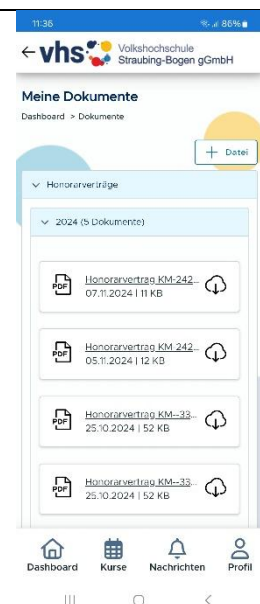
11:36 86%

← vhs Volkshochschule Straubing-Bogen gGmbH

Meine Dokumente

Dashboard > Dokumente

+ Datei

Honorarverträge

2024 (5 Dokumente)

PDF Honorarvertrag KM-242... 07.11.2024 | 11 KB

PDF Honorarvertrag KM-242... 05.11.2024 | 12 KB

PDF Honorarvertrag KM--33... 25.10.2024 | 52 KB

PDF Honorarvertrag KM--33... 25.10.2024 | 52 KB

Dashboard Kurse Nachrichten Profil